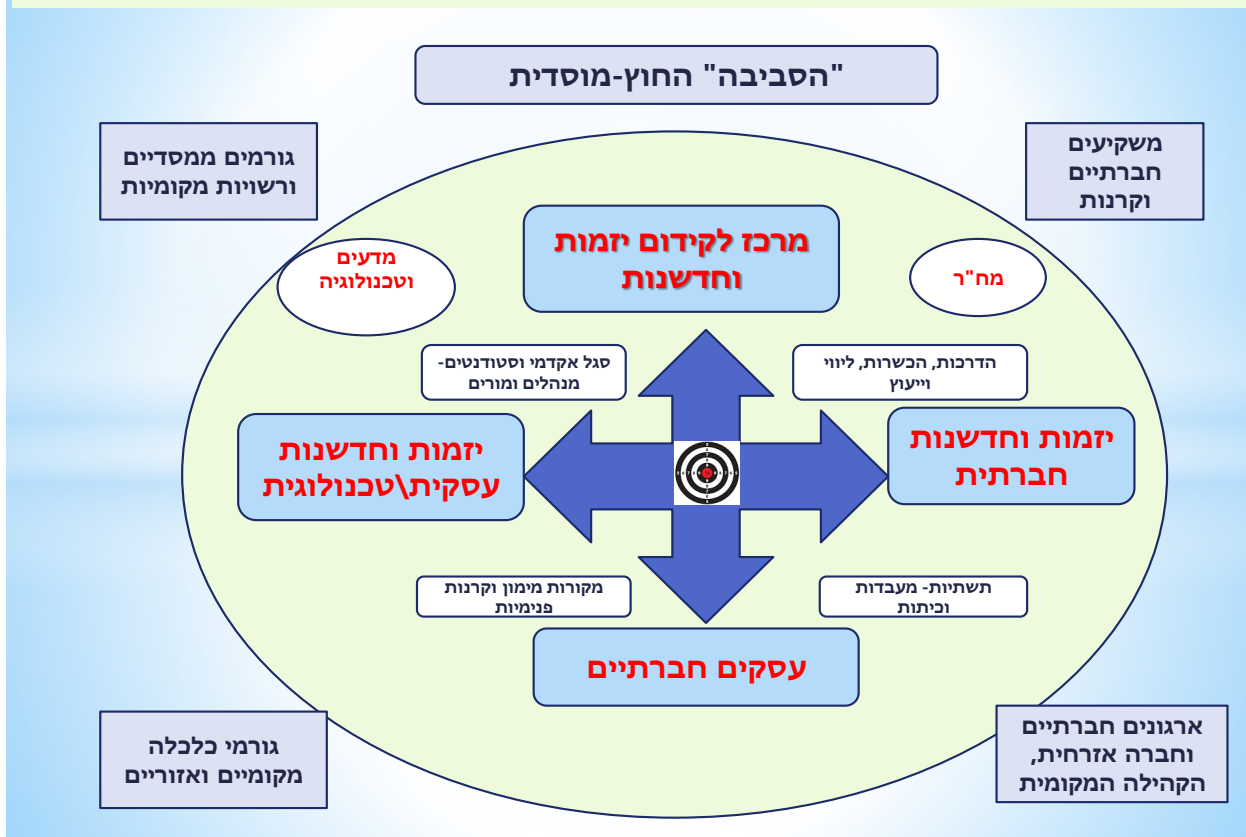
"הסביבה" החוץ-מוסדית

גורמים ממסדיים ורשויות מקומיות

משקיעים חברתיים וקרנות

מרכז לקידום יזמות וחדשנות

מדעים וטכנולוגיה

מח"ר

סגל אקדמי וסטודנטים- מנהלים ומורים

הדרכות, הכשרות, ליווי וייעוץ

יזמות וחדשנות עסקית\טכנולוגית

יזמות וחדשנות חברתית

מקורות מימון וקרנות פנימיות

תשתיות- מעבדות וכיתות

עסקים חברתיים

גורמי כלכלה מקומיים ואזוריים

ארגונים חברתיים וחברה אזרחית, הקהילה המקומית